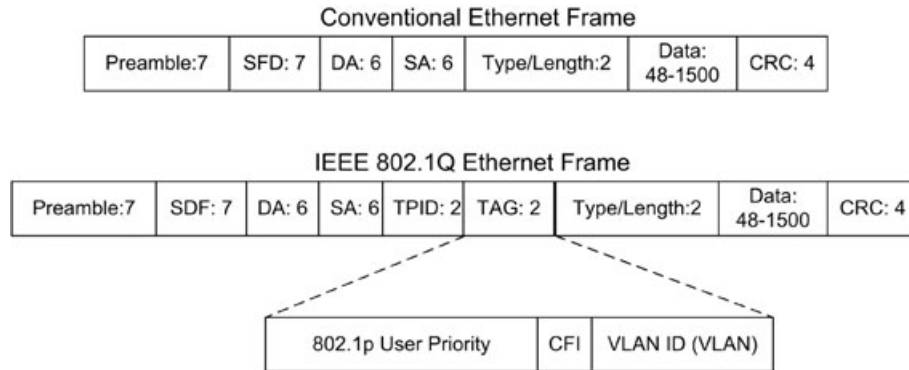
Conventional Ethernet Frame

| Preamble:7 | SFD: 7 | DA: 6 | SA: 6 | Type/Length:2 | Data: 48-1500 | CRC: 4 |
|---|---|---|---|---|---|---|

IEEE 802.1Q Ethernet Frame

| Preamble:7 | SDF: 7 | DA: 6 | SA: 6 | TPID: 2 | TAG: 2 | Type/Length:2 | Data: 48-1500 | CRC: 4 |
|---|---|---|---|---|---|---|---|---|

| 802.1p User Priority | CFI | VLAN ID (VLAN) |
|---|---|---|